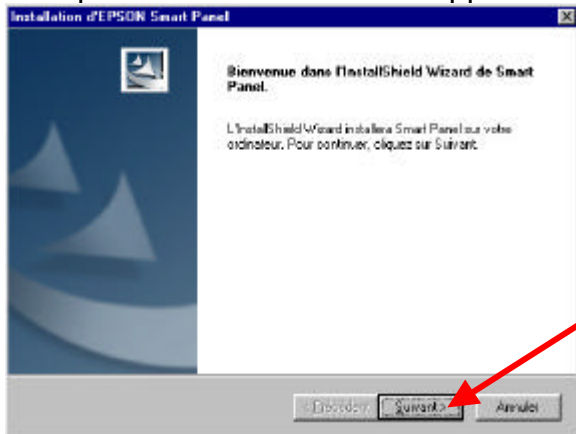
Installation d'EPSON Smart Panel

Bienvenue dans l'InstallShield Wizard de Smart Panel.

L'InstallShield Wizard installera Smart Panel sur votre ordinateur. Pour continuer, cliquez sur Suivant.

< Précédent
Suivant >
Annuler